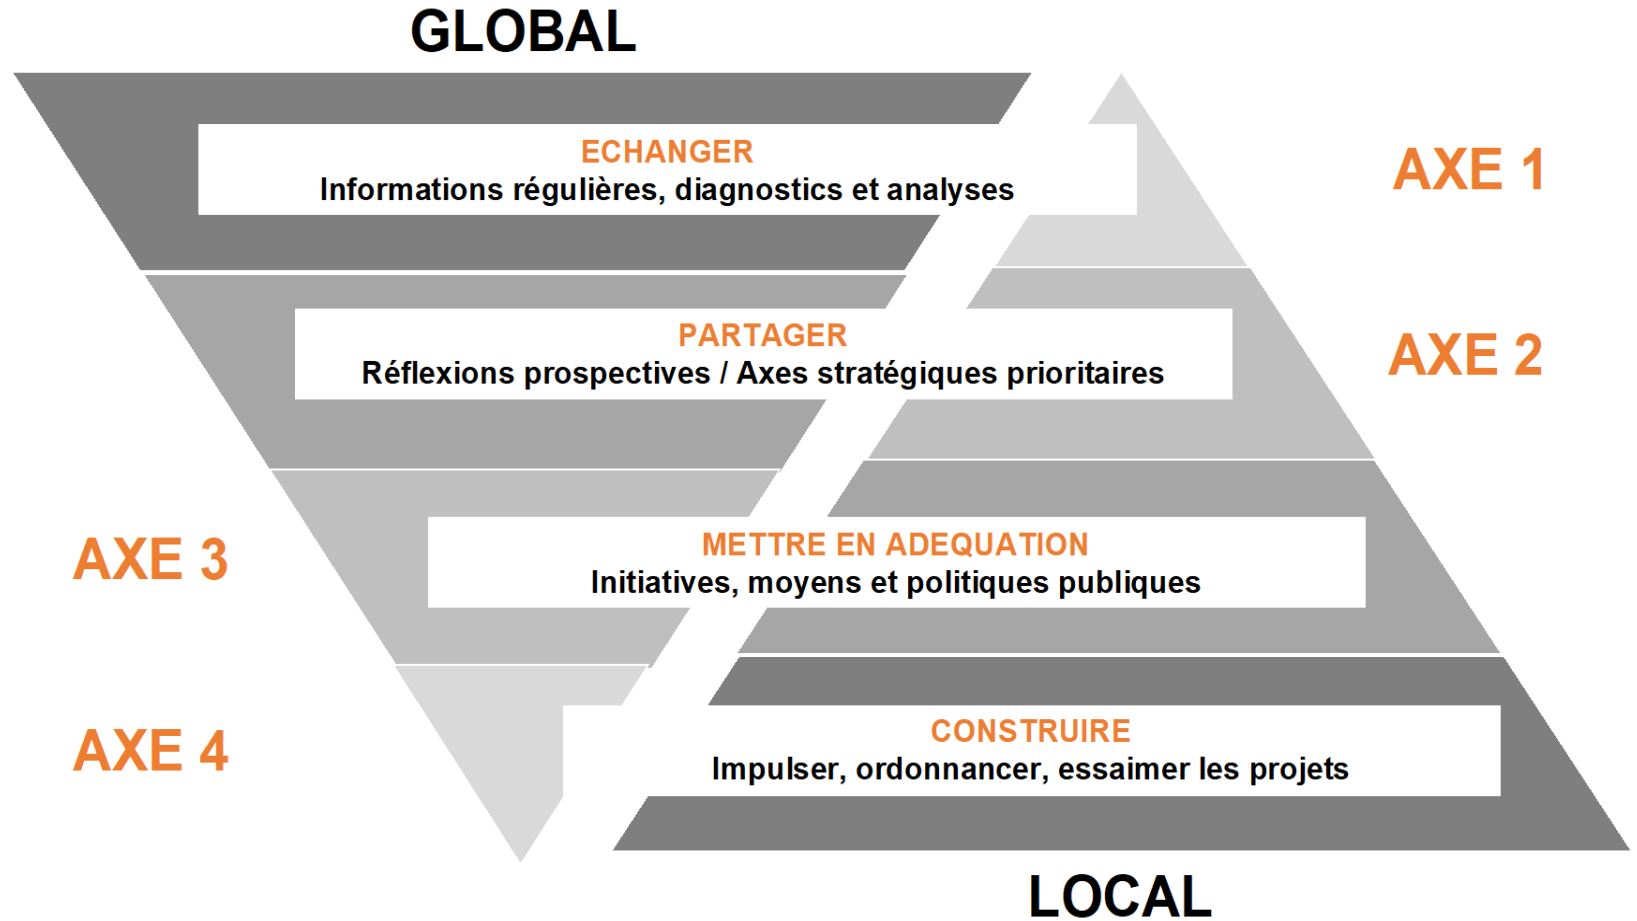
GLOBAL

ECHANGER
Informations régulières, diagnostics et analyses

AXE 1

PARTAGER
Réflexions prospectives / Axes stratégiques prioritaires

AXE 2

AXE 3

METTRE EN ADEQUATION
Initiatives, moyens et politiques publiques

AXE 4

CONSTRUIRE
Impulser, ordonnancer, essaimer les projets

LOCAL